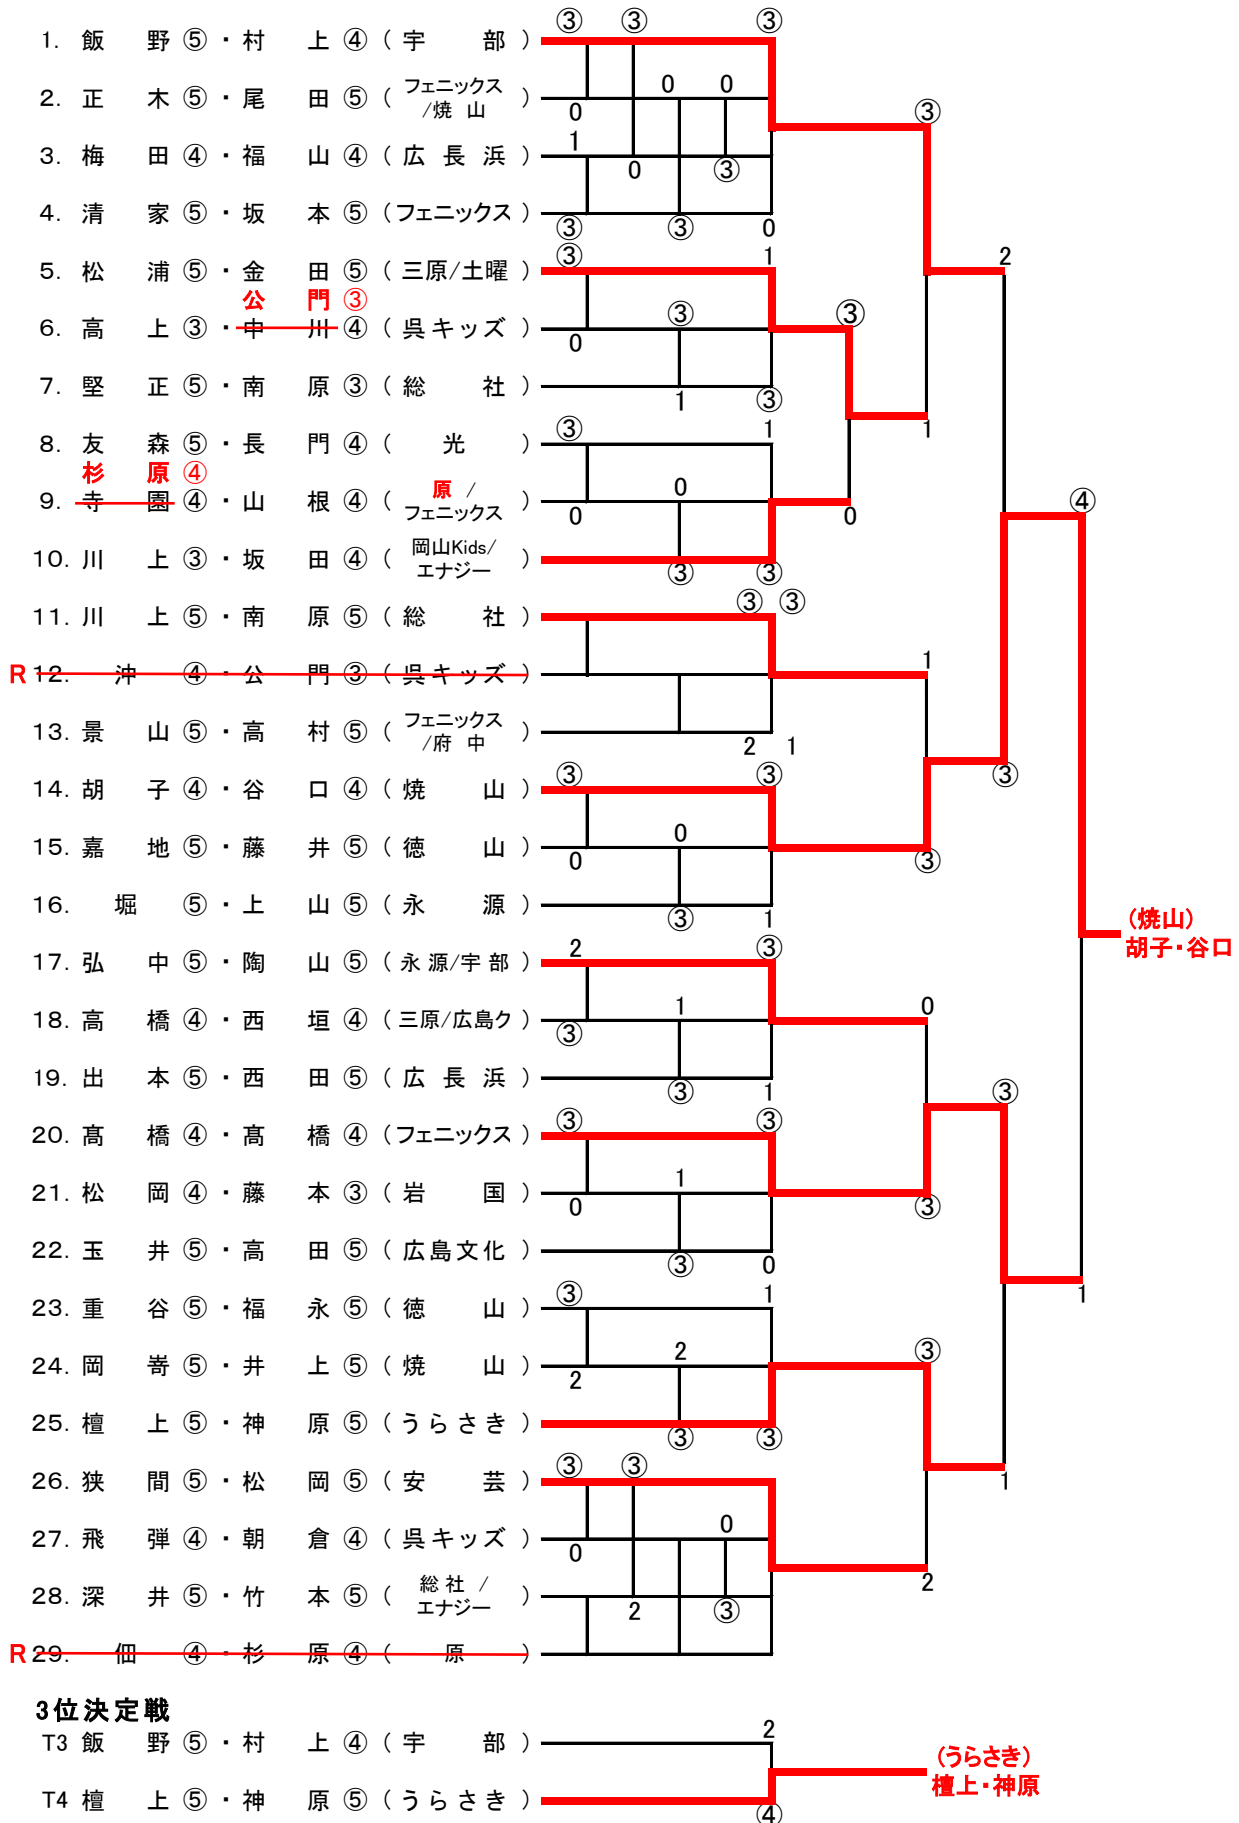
1. 飯野⑤・村上④（宇部）
2. 正木⑤・尾田⑤（フェニックス/焼山）
3. 梅田④・福山④（広長浜）
4. 清家⑤・坂本⑤（フェニックス）
5. 松浦⑤・金田⑤（三原/土曜）
公門③
6. 高上③・中川④（呉キッズ）
7. 堅正⑤・南原③（総社）
8. 友森⑤・長門④（光）
杉原④
9. 寺園④・山根④（原/フェニックス）
10. 川上③・坂田④（岡山Kids/エナジー）
11. 川上⑤・南原⑤（総社）
R 12. 沖④・公門③（呉キッズ）
13. 景山⑤・高村⑤（フェニックス/府中）
14. 胡子④・谷口④（焼山）
15. 嘉地⑤・藤井⑤（徳山）
16. 堀⑤・上山⑤（永源）
17. 弘中⑤・陶山⑤（永源/宇部）
18. 高橋④・西垣④（三原/広島ク）
19. 出本⑤・西田⑤（広長浜）
20. 髙橋④・髙橋④（フェニックス）
21. 松岡④・藤本③（岩国）
22. 玉井⑤・高田⑤（広島文化）
23. 重谷⑤・福永⑤（徳山）
24. 岡嵜⑤・井上⑤（焼山）
25. 檀上⑤・神原⑤（うらさき）
26. 狭間⑤・松岡⑤（安芸）
27. 飛弾④・朝倉④（呉キッズ）
28. 深井⑤・竹本⑤（総社/エナジー）
R 29. 佃④・杉原④（原）

③ ③ ③ 0 0 0 1 0 ③ ③ ③ 0 ③ ③ 1 ③ 0 ③ 1 ③ 1 ③ 0 0 ③ ③ 0 ③ ③ ③ ③ 1 2 1 ③ 0 ③ 0 ③ 1 ③ 2 ③ 1 ③ 1 0 ③ ③ ③ 1 0 ③ ③ 0 ③ 1 2 2 ③ ③ ③ ③ 0 0 2 ③ 2 1 ③ 2 3 ③ 1 2 1 ③ ④ 1 0 ③ ③ ③ 1

（焼山）
胡子・谷口

3位決定戦
T3 飯野⑤・村上④（宇部）
T4 檀上⑤・神原⑤（うらさき）
2
④
（うらさき）
檀上・神原